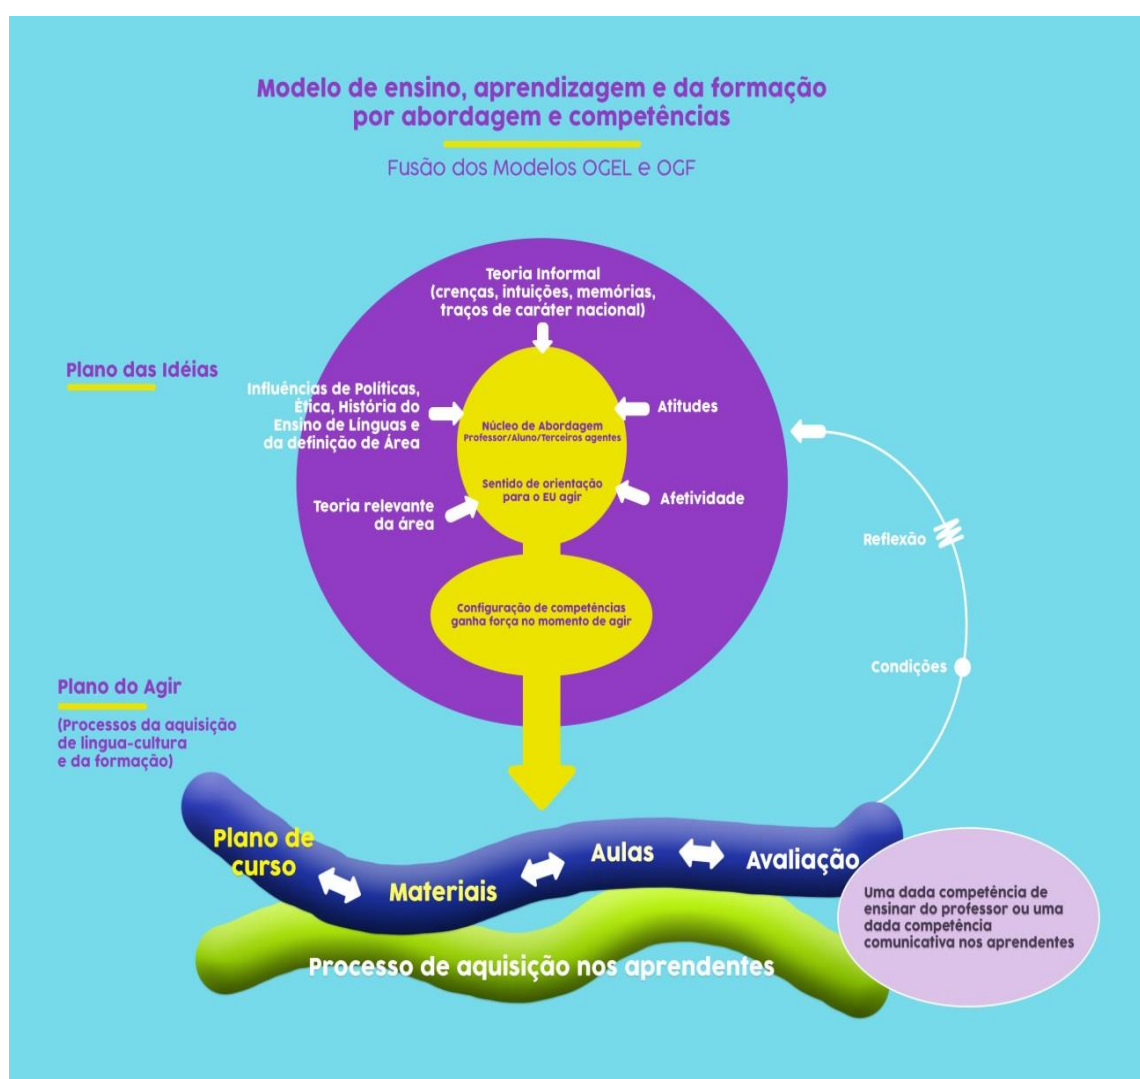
Modelo de ensino, aprendizagem e da formação por abordagem e competências

Fusão dos Modelos OGEL e OGF

Plano das Idéias

Teoria Informal (crenças, intuições, memórias, traços de caráter nacional)

Influências de Políticas, Ética, História do Ensino de Línguas e da definição de Área

Núcleo de Abordagem Professor/Aluno/Terceiros agentes

Atitudes

Sentido de orientação para o EU agir

Teoria relevante da área

Afetividade

Reflexão

Configuração de competências ganha força no momento de agir

Condições

Plano do Agir

(Processos da aquisição de língua-cultura e da formação)

Plano de curso

Materiais

Aulas

Avaliação

Uma dada competência de ensinar do professor ou uma dada competência comunicativa nos aprendentes

Processo de aquisição nos aprendentes